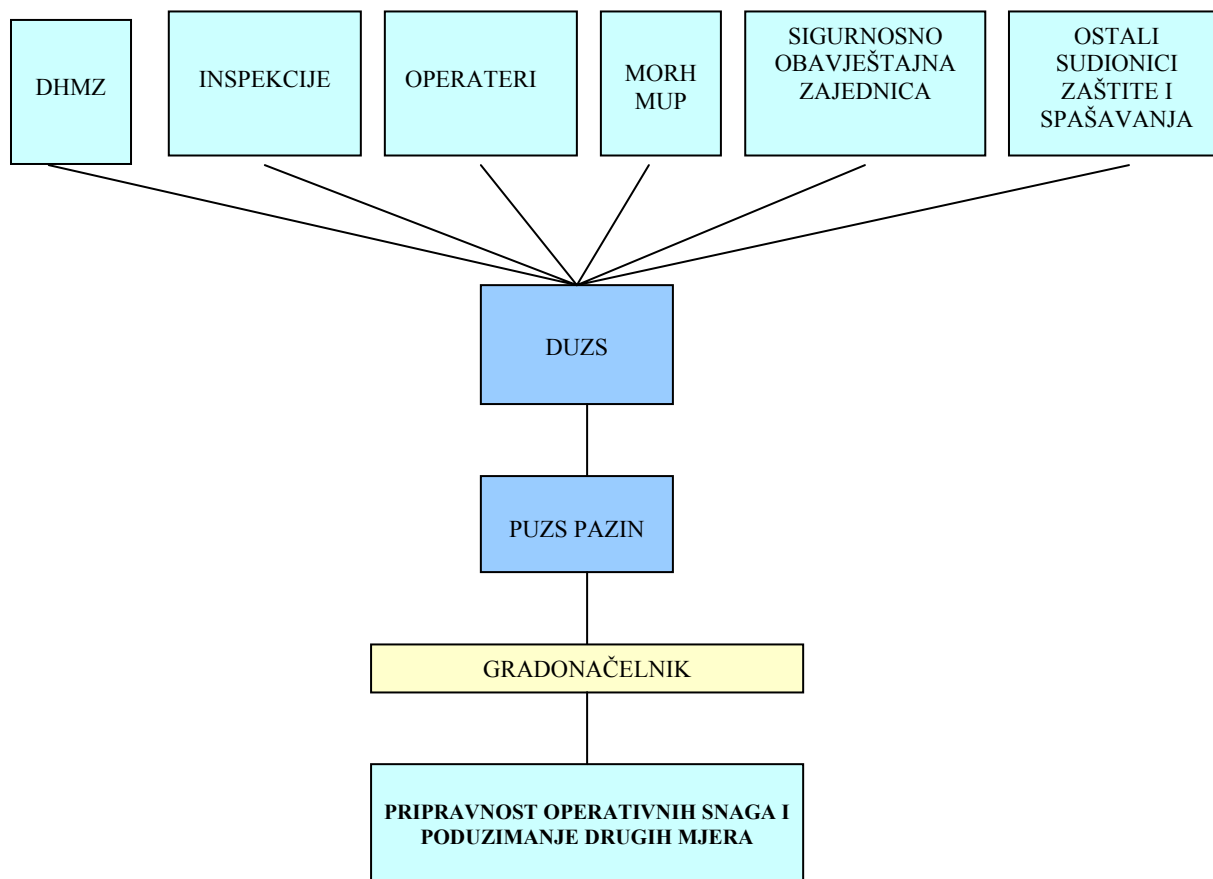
DHMZ

INSPEKCIJE

OPERATERI

MORH
MUP

SIGURNOSNO OBAVJEŠTAJNA ZAJEDNICA

OSTALI SUDIONICI ZAŠTITE I SPAŠAVANJA

DUZS

PUZS PAZIN

GRADONAČELNIK

PRIPRAVNOST OPERATIVNIH SNAGA I PODUZIMANJE DRUGIH MJERA